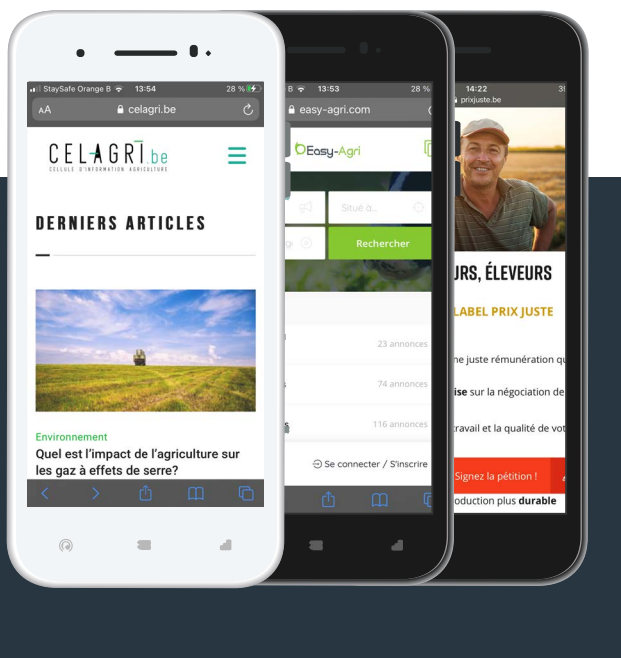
StaySafe Orange B 13:54 28 %

AA celagri.be

CEL-AGRI.be
CELLULE D'INFORMATION AGRICULTURE

DERNIERS ARTICLES

Environnement

Quel est l'impact de l'agriculture sur les gaz à effets de serre?

13:53 28 %

easy-agri.com

Easy-Agri

Situé à...

Rechercher

23 annonces

74 annonces

116 annonces

Se connecter / S'inscrire

14:22

prixjuste.be

URS, ÉLEVEURS

LABEL PRIX JUSTE

ne juste rémunération qu

ise sur la négociation de

travail et la qualité de vot

Signez la pétition !

oduction plus durable